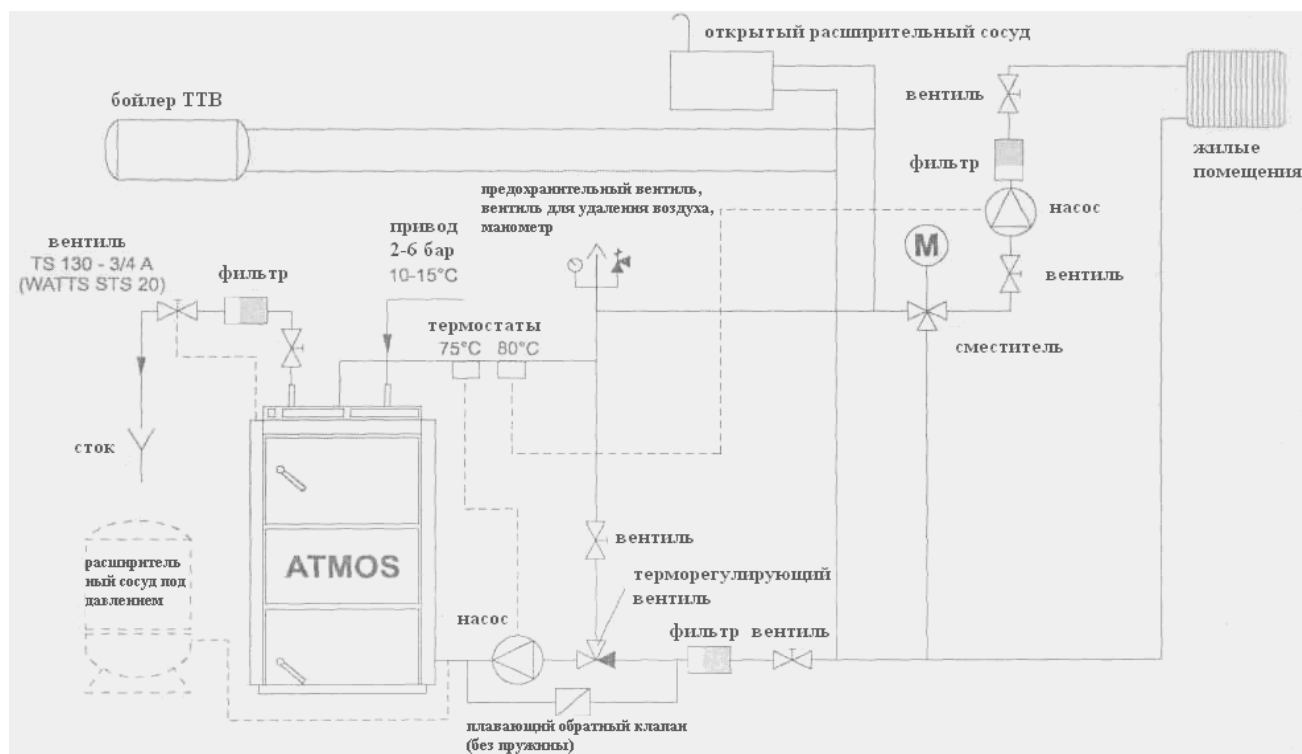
открытый расширительный сосуд

бойлер ТТВ

вентиль

фильтр

жилые помещения

предохрантельный вентиль, вентиль для удаления воздуха, манометр

насос

привод 2-6 бар 10-15°C

вентиль TS 130 - 3/4 A (WATTS STS 20)

фильтр

M

вентиль

термостаты 75°C 80°C

сместитель

сток

вентиль

расширитель ный сосуд под давлением

ATMOS

терморегулирующий вентиль

насос

фильтр вентиль

плавающий обратный клапан (без пружины)